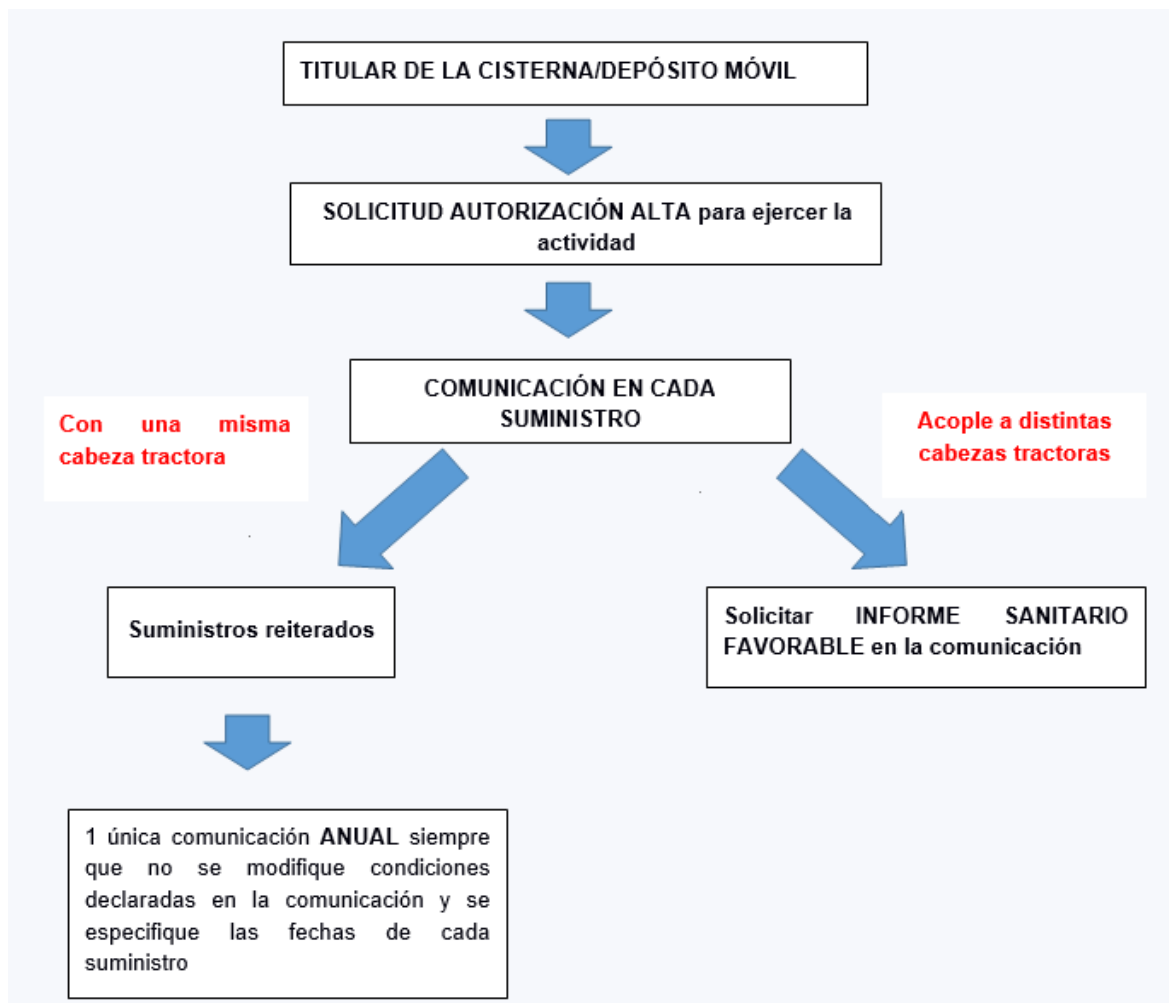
TITULAR DE LA CISTERNA/DEPÓSITO MÓVIL

SOLICITUD AUTORIZACIÓN ALTA para ejercer la actividad

COMUNICACIÓN EN CADA SUMINISTRO

Con una misma cabeza tractora

Acople a distintas cabezas tractoras

Suministros reiterados

Solicitar INFORME SANITARIO FAVORABLE en la comunicación

1 única comunicación ANUAL siempre que no se modifique condiciones declaradas en la comunicación y se especifique las fechas de cada suministro